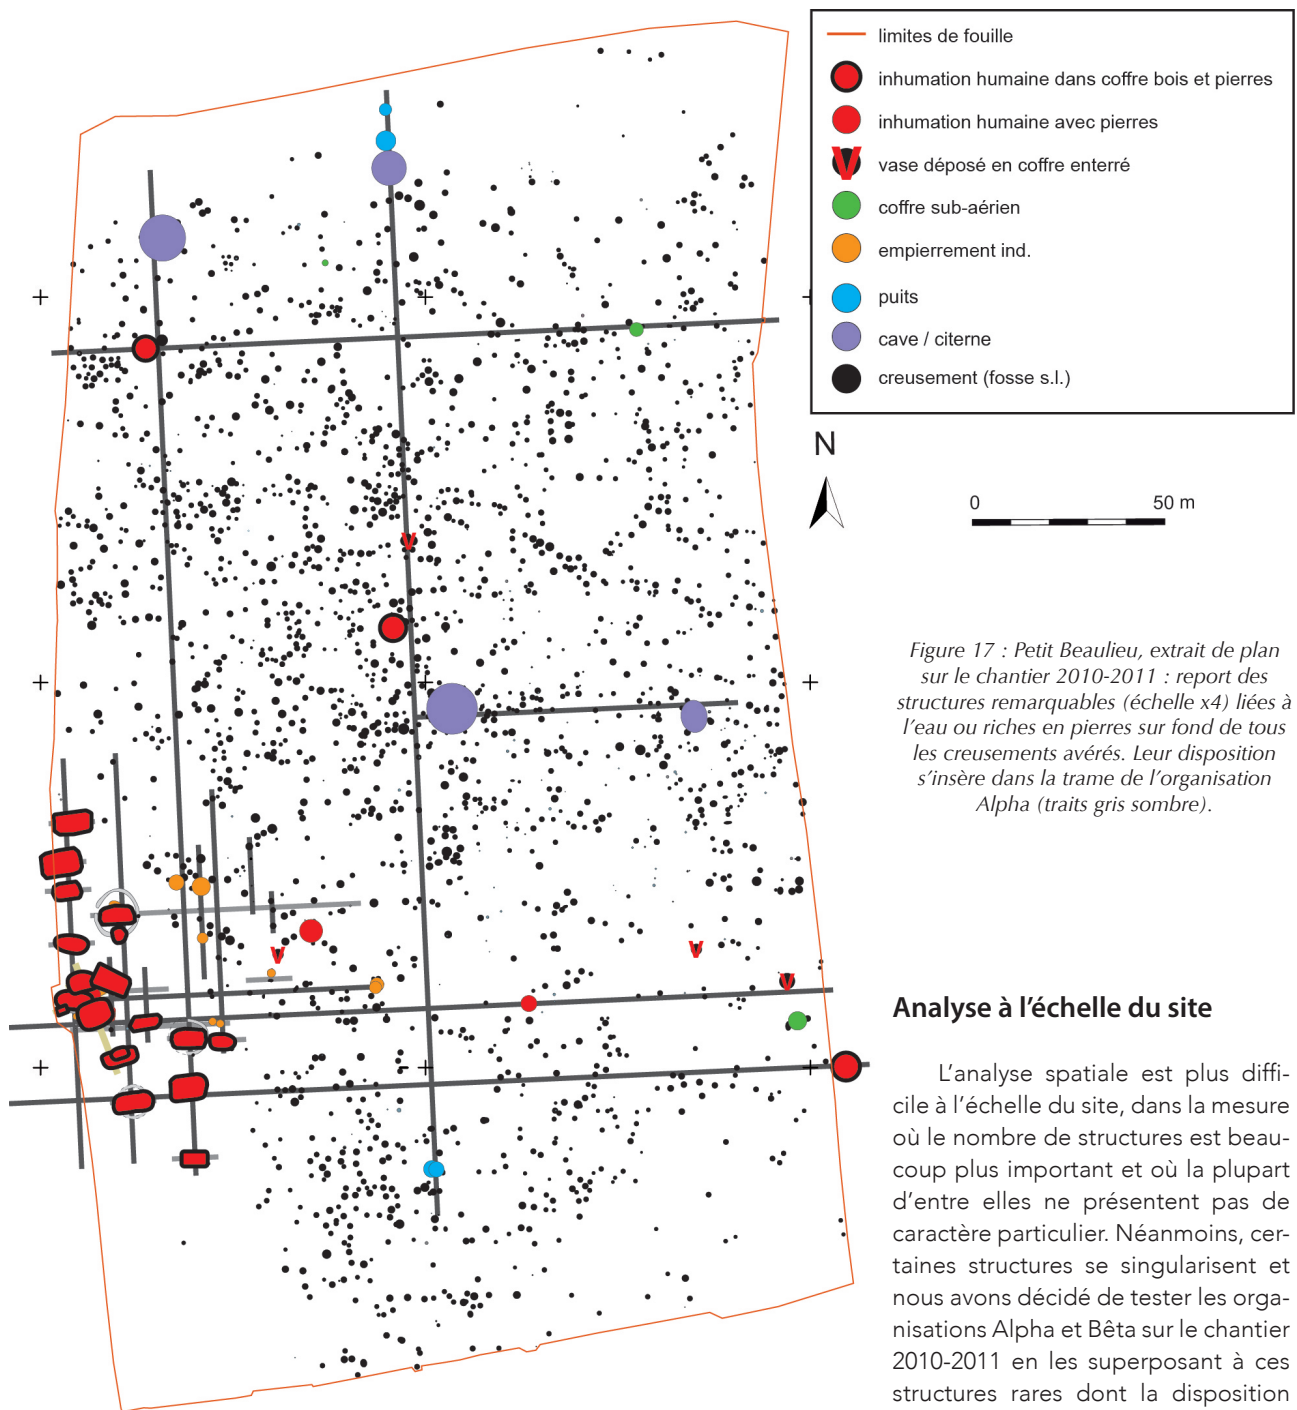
limites de fouille
inhumation humaine dans coffre bois et pierres
inhumation humaine avec pierres
vase déposé en coffre enterré
coffre sub-aérien
empierrement ind.
puits
cave / citerne
creusement (fosse s.l.)

N

0 50 m

*Figure 17 : Petit Beaulieu, extrait de plan sur le chantier 2010-2011 : report des structures remarquables (échelle x4) liées à l'eau ou riches en pierres sur fond de tous les creusements avérés. Leur disposition s'insère dans la trame de l'organisation Alpha (traits gris sombre).*

**Analyse à l'échelle du site**

L'analyse spatiale est plus difficile à l'échelle du site, dans la mesure où le nombre de structures est beaucoup plus important et où la plupart d'entre elles ne présentent pas de caractère particulier. Néanmoins, certaines structures se singularisent et nous avons décidé de tester les organisations Alpha et Bêta sur le chantier 2010-2011 en les superposant à ces structures rares dont la disposition